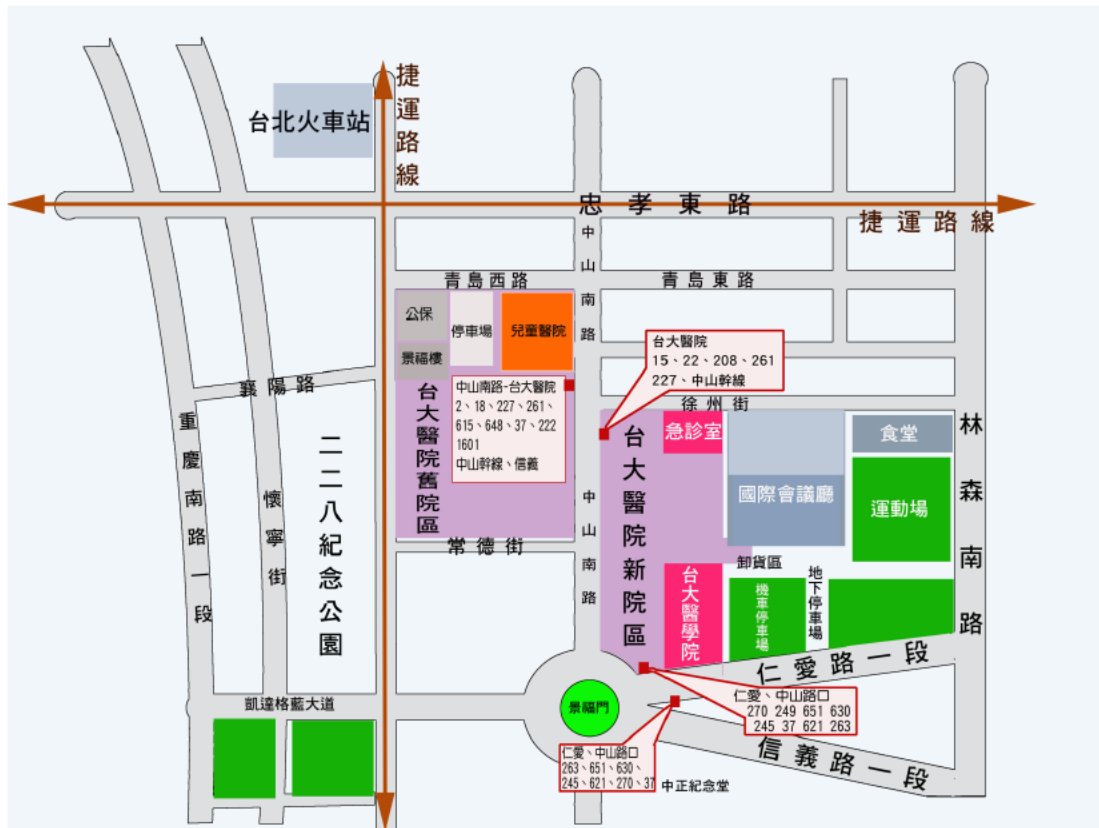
台北火車站

捷運路線

忠孝東路

捷運路線

中山南路

青島西路

青島東路

公保

停車場

兒童醫院

景福樓

台大醫院
15、22、208、261
227、中山幹線

襄陽路

中山南路-台大醫院
2、18、227、261、
615、648、37、222
1601
中山幹線、信義

台大醫院舊院區

徐州街

台大醫院新院區

急診室

國際會議廳

食堂

運動場

林森南路

重慶南路一段

懷寧街

二二八紀念公園

常德街

中山南路

卸貨區

台大醫學院

機車停車場

地下停車場

仁愛路一段

凱達格蘭大道

景福門

仁愛、中山路口
270 249 651 630
245 37 621 263

仁愛、中山路口
263、651、630、
245、621、270、37

中正紀念堂

信義路一段